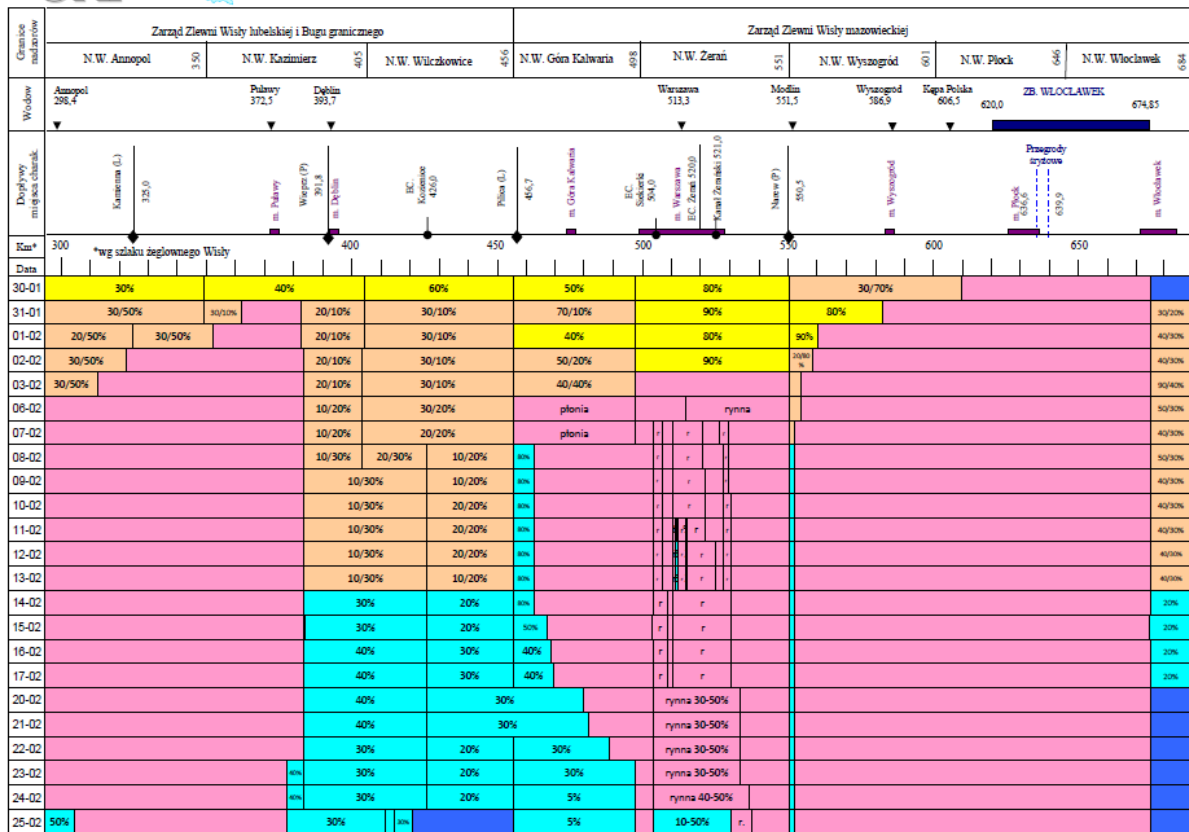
Granice nadzorów

Zarząd Zlewni Wisły lubelskiej i Bugu granicznego

Zarząd Zlewni Wisły mazowieckiej

N.W. Annopol 350 N.W. Kazimierz 405 N.W. Wilczkowice 456 N.W. Góra Kalwaria 498 N.W. Żerań 551 N.W. Wyszogród 601 N.W. Płock 646 N.W. Włocławek 684

Wodow

Annopol 298,4 Puławy 372,5 Dęblin 393,7 Warszawa 513,3 Modlin 551,5 Wyszogród 586,9 Kępa Polska 606,5 620,0 ZB. WŁOCŁAWEK 674,85

Dopływy miejsca charak.

Kamienna (L) 325,0 m. Puławy Wieprz (P) 391,8 m. Dęblin EC Kozienice 426,0 Pilica (L) 456,7 m. Góra Kalwaria EC Siekierki 504,0 m. Warszawa EC Żerań 520,0 Kanał Żerański 521,0 Narew (P) 550,5 m. Wyszogród m. Płock 636,6 Przegrody śryżowe 639,9 m. Włocławek

Km* 300 *wg szlaku żeglownego Wisły 350 400 450 500 550 600 650

Data

30-01 30% 40% 60% 50% 80% 30/70%
31-01 30/50% 30/10% 20/10% 30/10% 70/10% 90% 80% 30/20%
01-02 20/50% 30/50% 20/10% 30/10% 40% 80% 90% 40/30%
02-02 30/50% 20/10% 30/10% 50/20% 90% 20/80% 40/30%
03-02 30/50% 20/10% 30/10% 40/40% 90/40%
06-02 10/20% 30/20% płonia rynna 50/30%
07-02 10/20% 20/20% płonia r r 40/30%
08-02 10/30% 20/30% 10/20% 80% r r 50/30%
09-02 10/30% 10/20% 80% r 40/30%
10-02 10/30% 20/20% 80% r 40/30%
11-02 10/30% 20/20% 80% r 40/30%
12-02 10/30% 20/20% 80% r 40/30%
13-02 10/30% 10/20% 80% r 40/30%
14-02 30% 20% 80% r r 20%
15-02 30% 20% 50% r r 20%
16-02 40% 30% 40% r r 20%
17-02 40% 30% 40% r r 20%
20-02 40% 30% rynna 30-50%
21-02 40% 30% rynna 30-50%
22-02 30% 20% 30% rynna 30-50%
23-02 40% 30% 20% 30% rynna 30-50%
24-02 40% 30% 20% 5% rynna 40-50%
25-02 50% 30% 30% 5% 10-50% r.